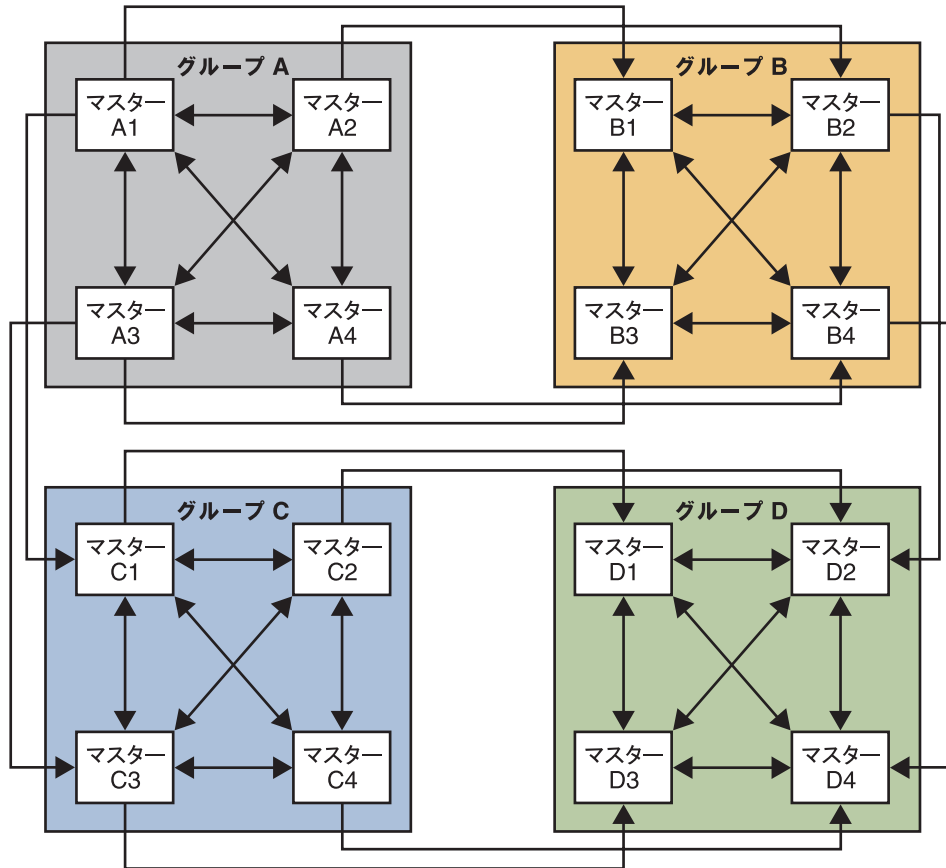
グループ A

マスター A1

マスター A2

マスター A3

マスター A4

グループ B

マスター B1

マスター B2

マスター B3

マスター B4

グループ C

マスター C1

マスター C2

マスター C3

マスター C4

グループ D

マスター D1

マスター D2

マスター D3

マスター D4